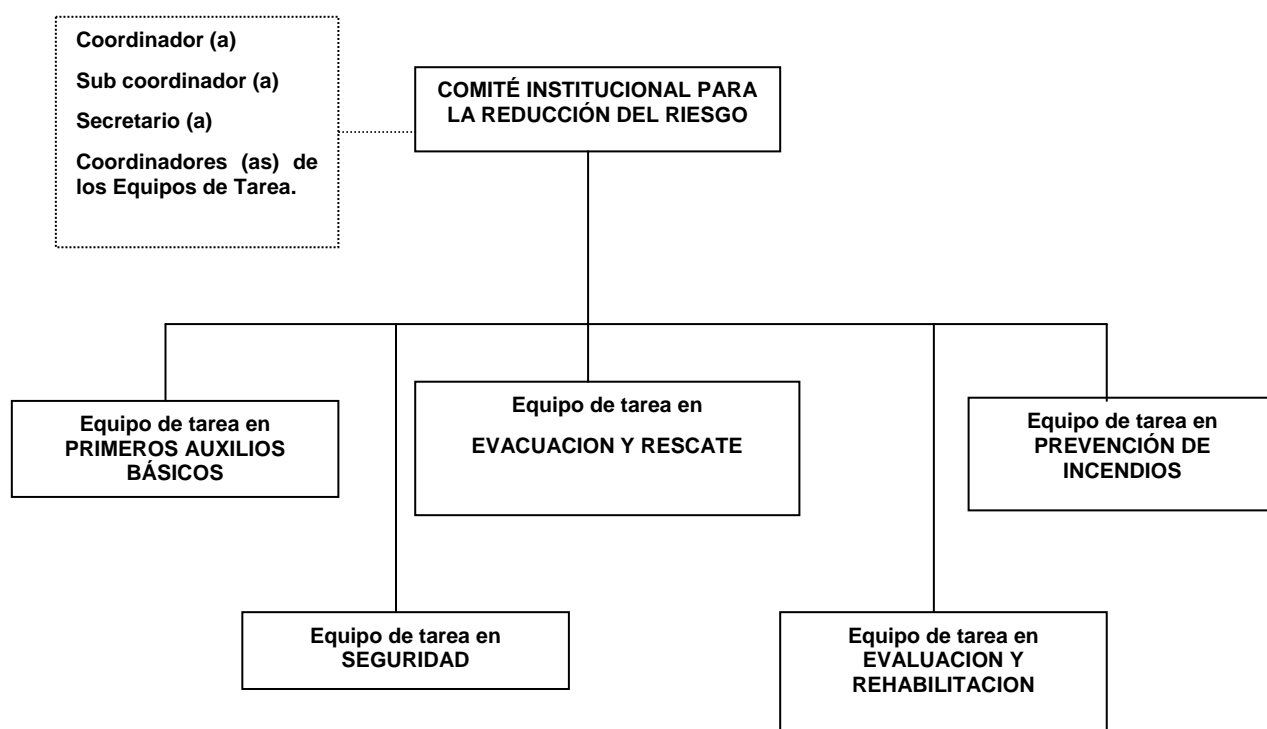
Coordinador (a)

Sub coordinador (a)

Secretario (a)

Coordinadores (as) de los Equipos de Tarea.

COMITÉ INSTITUCIONAL PARA LA REDUCCIÓN DEL RIESGO

Equipo de tarea en PRIMEROS AUXILIOS BÁSICOS

Equipo de tarea en

EVACUACION Y RESCATE

Equipo de tarea en PREVENCIÓN DE INCENDIOS

Equipo de tarea en SEGURIDAD

Equipo de tarea en EVALUACION Y REHABILITACION